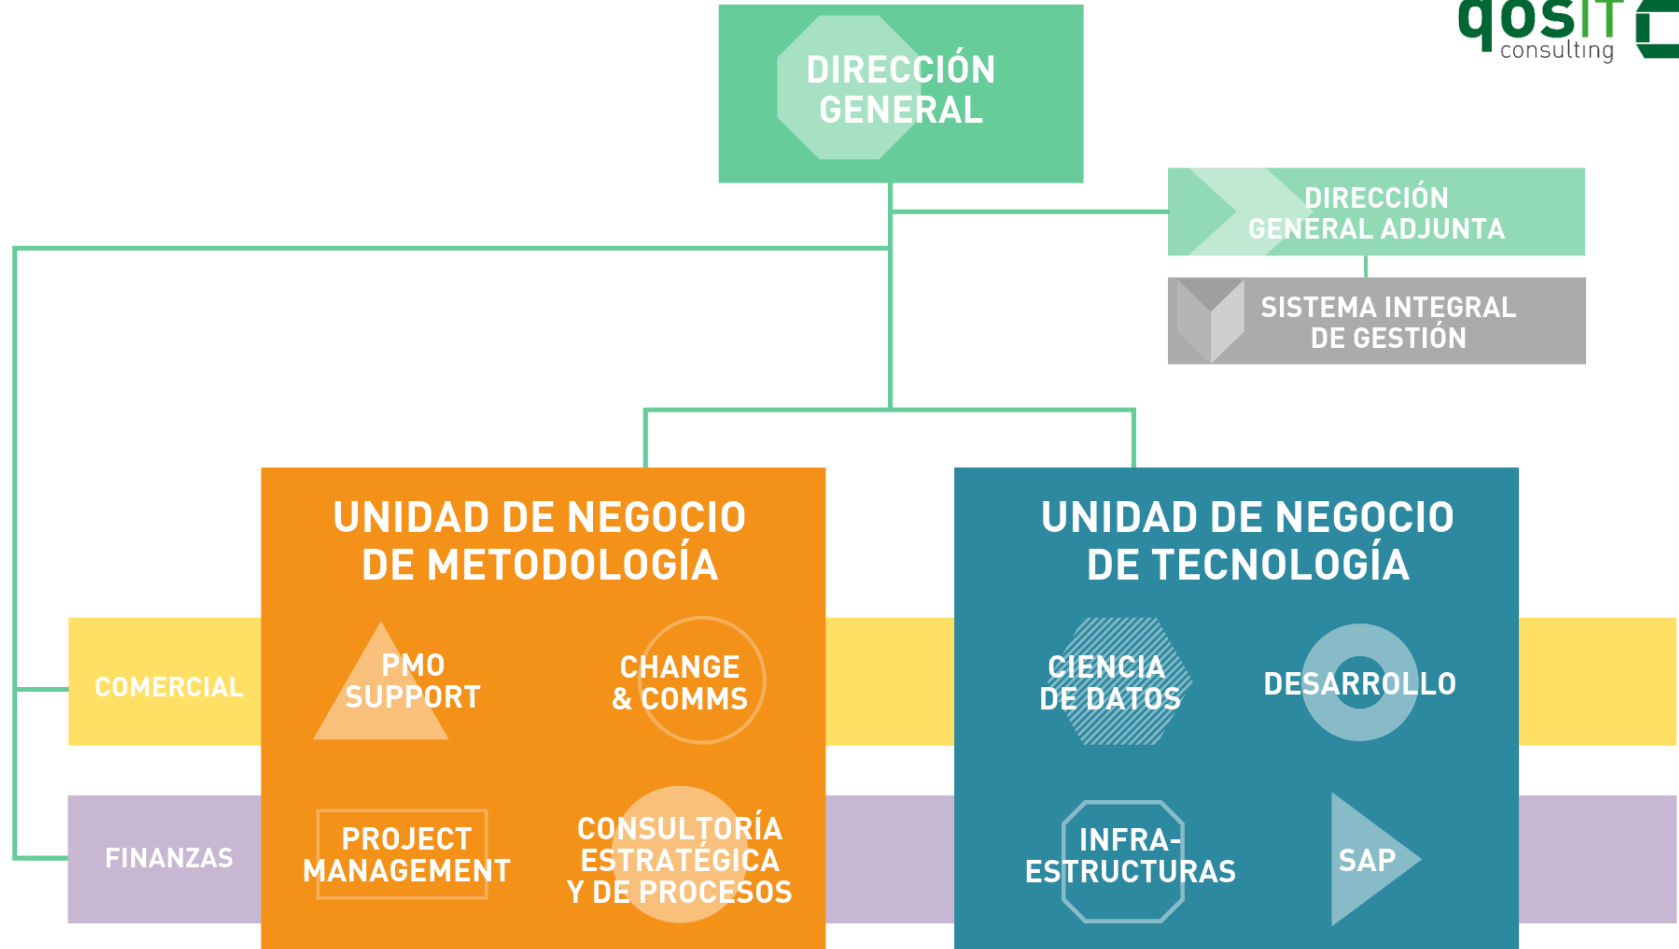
qosIT consulting

DIRECCIÓN GENERAL

DIRECCIÓN GENERAL ADJUNTA

SISTEMA INTEGRAL DE GESTIÓN

UNIDAD DE NEGOCIO DE METODOLOGÍA

PMO SUPPORT

CHANGE & COMMS

PROJECT MANAGEMENT

CONSULTORÍA ESTRATÉGICA Y DE PROCESOS

UNIDAD DE NEGOCIO DE TECNOLOGÍA

CIENCIA DE DATOS

DESARROLLO

INFRAESTRUCTURAS

SAP

COMERCIAL

FINANZAS